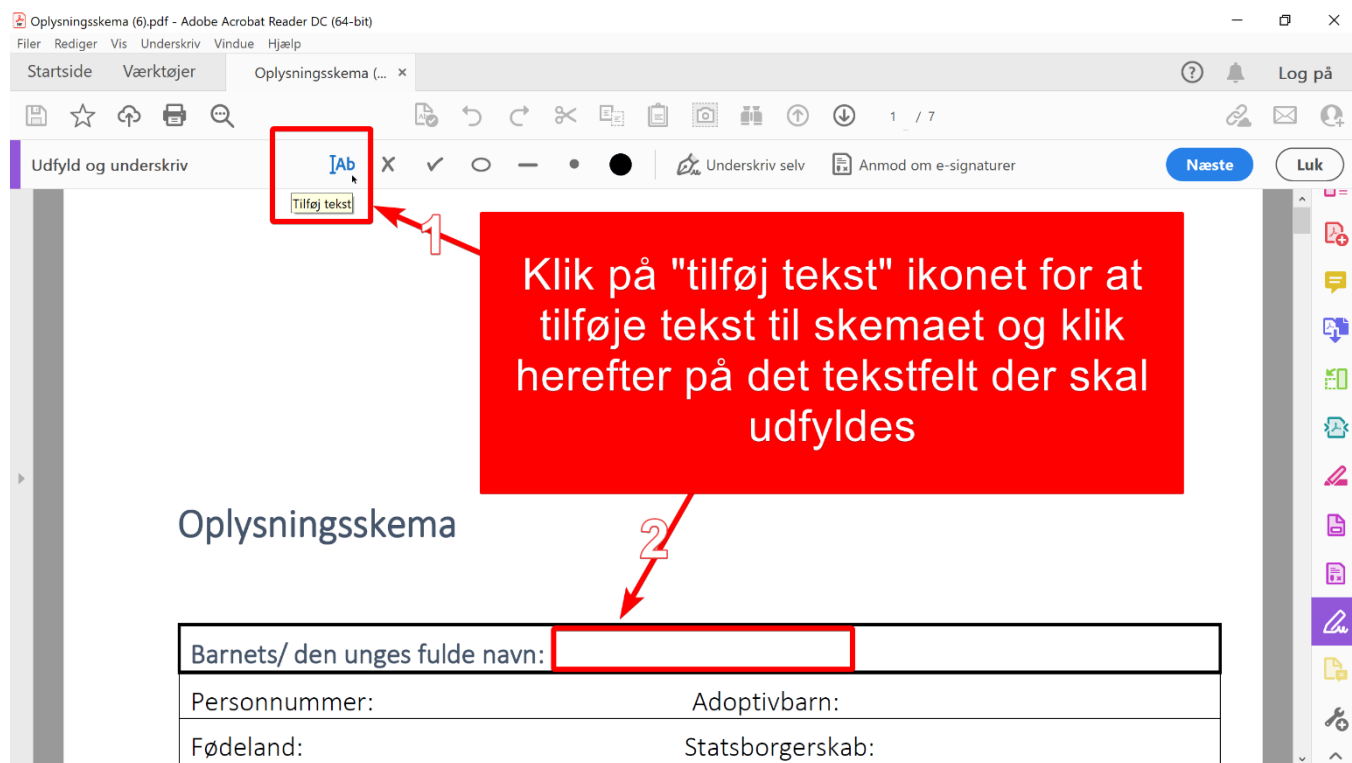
Oplysningsskema (6).pdf - Adobe Acrobat Reader DC (64-bit)

Filer Rediger Vis Underskriv Vindue Hjælp

Startside Værktøjer Oplysningsskema (... ×

Log på

1 / 7

Udfyld og underskriv

Ab

Tilføj tekst

Underskriv selv

Anmod om e-signaturer

Næste

Luk

1

Klik på "tilføj tekst" ikonet for at tilføje tekst til skemaet og klik herefter på det tekstfelt der skal udfyldes

2

Oplysningsskema

Barnets/ den unges fulde navn:

Personnummer: Adoptivbarn:

Fødeland: Statsborgerskab: